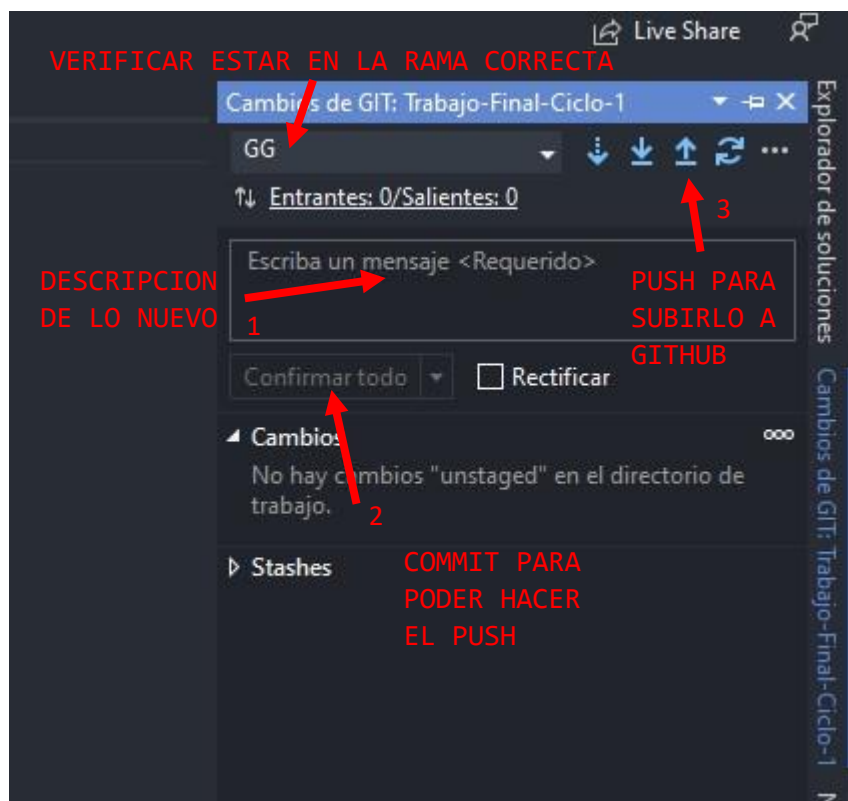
Live Share

VERIFICAR ESTAR EN LA RAMA CORRECTA

Cambios de GIT: Trabajo-Final-Ciclo-1

GG

Entrantes: 0/Salientes: 0

3

Escriba un mensaje <Requerido>

DESCRIPCION DE LO NUEVO

1

PUSH PARA SUBIRLO A GITHUB

Confirmar todo

Rectificar

Cambios

No hay cambios "unstaged" en el directorio de trabajo.

2

Stashes

COMMIT PARA PODER HACER EL PUSH

Explorador de soluciones

Cambios de GIT: Trabajo-Final-Ciclo-1